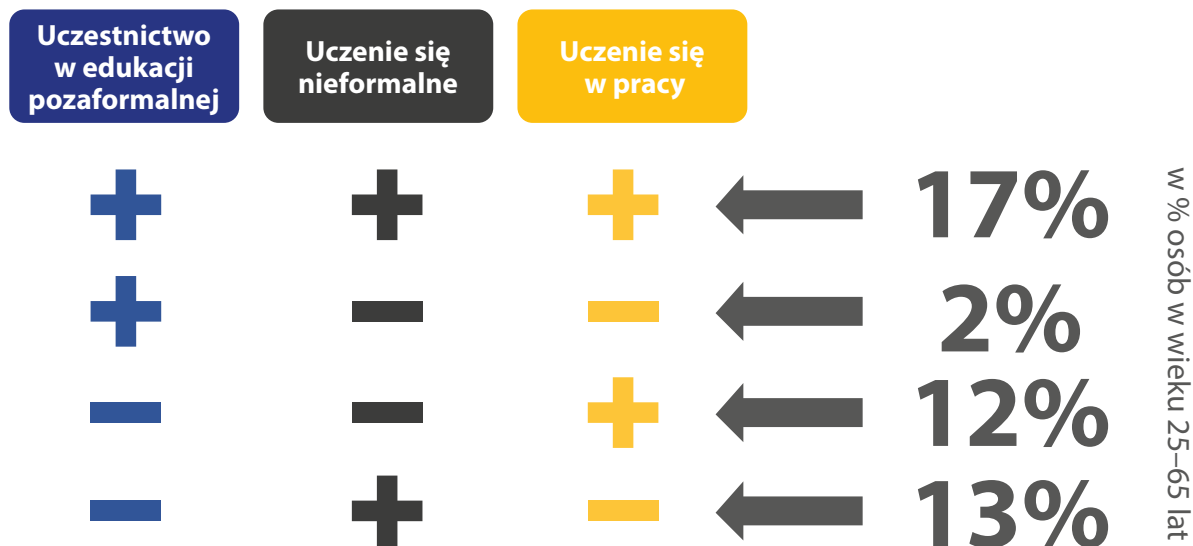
Uczestnictwo w edukacji pozaformalnej

Uczenie się nieformalne

Uczenie się w pracy

| Uczestnictwo w edukacji pozaformalnej | Uczenie się nieformalne | Uczenie się w pracy | |
|---|---|---|---|
| + | + | + | 17% |
| + | − | − | 2% |
| − | − | + | 12% |
| − | + | − | 13% |

w % osób w wieku 25–65 lat